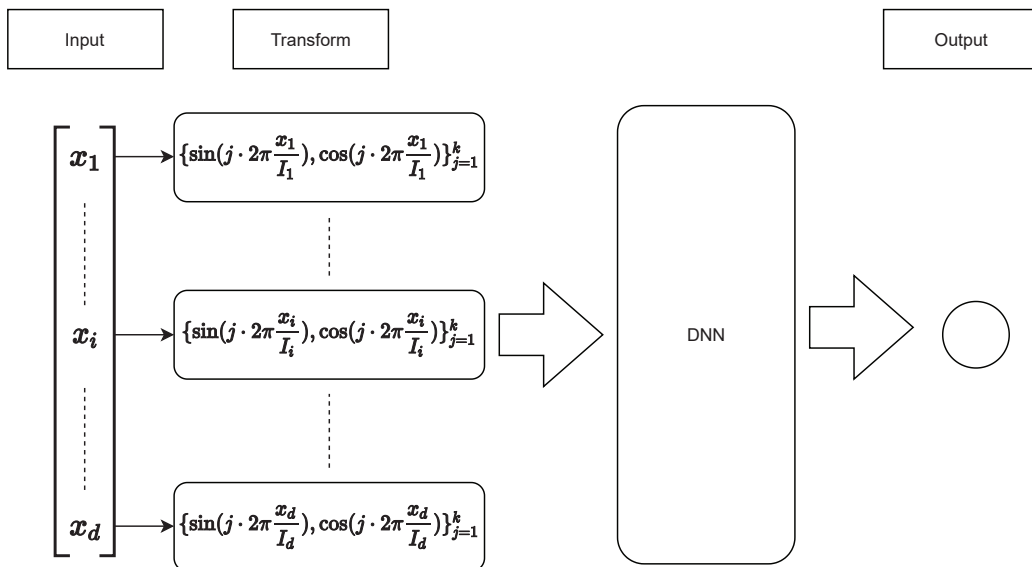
Input

Transform

Output

$x_1$

$x_i$

$x_d$

$\{\sin(j \cdot 2\pi \frac{x_1}{I_1}), \cos(j \cdot 2\pi \frac{x_1}{I_1})\}_{j=1}^{k}$

$\{\sin(j \cdot 2\pi \frac{x_i}{I_i}), \cos(j \cdot 2\pi \frac{x_i}{I_i})\}_{j=1}^{k}$

$\{\sin(j \cdot 2\pi \frac{x_d}{I_d}), \cos(j \cdot 2\pi \frac{x_d}{I_d})\}_{j=1}^{k}$

DNN